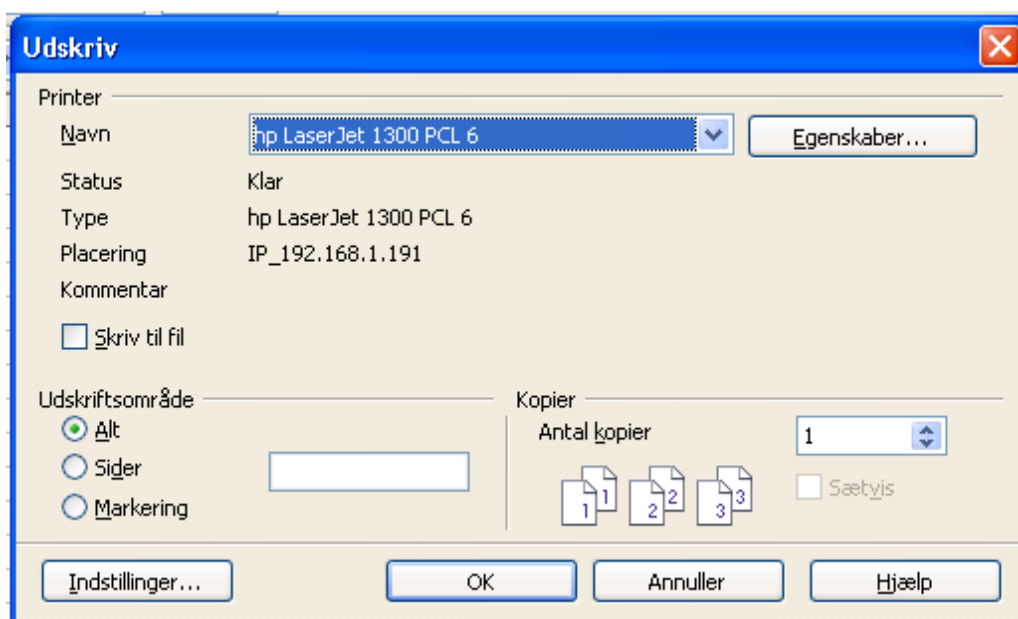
Udskriv

Printer

Navn hp LaserJet 1300 PCL 6 Egenskaber...

Status Klar

Type hp LaserJet 1300 PCL 6

Placering IP_192.168.1.191

Kommentar

Skriv til fil

Udskriftsområde

Alt

Sider

Markering

Kopier

Antal kopier 1

1 1 2 2 3 3

Sætvis

Indstillinger... OK Annuller Hjælp